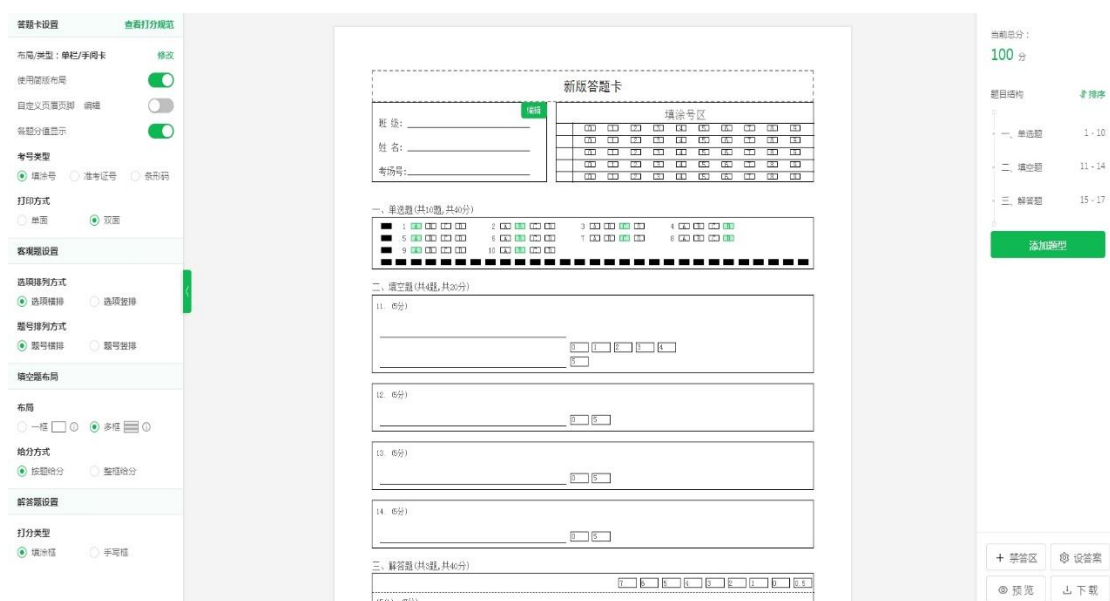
答题卡设置 查看打分规范

布局/类型：单栏/手阅卡 修改

使用简版布局

自定义页面页脚 编辑

客观分值显示

考号类型

填涂号 准考证号 条形码

打印方式

单面 双面

客观题设置

选项排列方式

选项横排 选项竖排

题号排列方式

题号横排 题号竖排

填空题布局

布局

一框 多框

给分方式

按题给分 整框给分

解答题设置

打分类型

填涂框 手写框

新版答题卡

编辑

班 级：

姓 名：

考场号：

填涂考号区

| 0 | 1 | 2 | 3 | 4 | 5 | 6 | 7 | 8 | 9 |
|---|---|---|---|---|---|---|---|---|---|
| 0 | 1 | 2 | 3 | 4 | 5 | 6 | 7 | 8 | 9 |
| 0 | 1 | 2 | 3 | 4 | 5 | 6 | 7 | 8 | 9 |
| 0 | 1 | 2 | 3 | 4 | 5 | 6 | 7 | 8 | 9 |
| 0 | 1 | 2 | 3 | 4 | 5 | 6 | 7 | 8 | 9 |
| 0 | 1 | 2 | 3 | 4 | 5 | 6 | 7 | 8 | 9 |

一、单选题(共10题,共40分)

1 A B C D 2 A B C D 3 A B C D 4 A B C D
5 A B C D 6 A B C D 7 A B C D 8 A B C D
9 A B C D 10 A B C D

二、填空题(共4题,共20分)

11. (5分)

0 1 2 3 4 5

12. (5分)

0 5

13. (5分)

0 5

14. (5分)

0 5

三、解答题(共3题,共40分)

7 6 5 4 3 2 1 0 0.5

当前总分：
100 分

题目结构 排序

一、单选题 1 - 10
二、填空题 11 - 14
三、解答题 15 - 17

添加题型

+ 禁答区 设答案
预览 下载